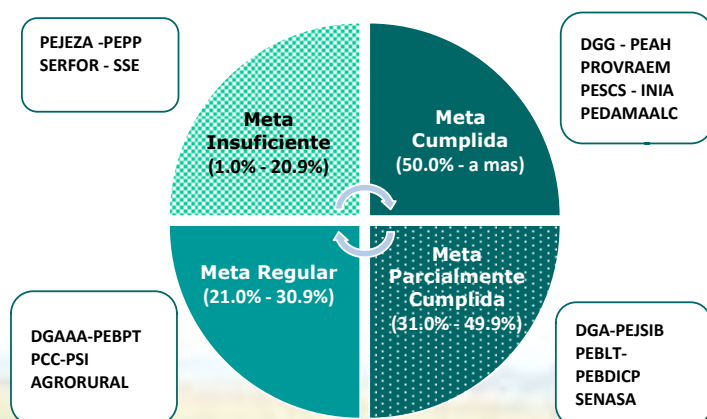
PEJEZA -PEPP
SERFOR - SSE

Meta Insuficiente
(1.0% - 20.9%)

Meta Cumplida
(50.0% - a mas)

DGG - PEAH
PROVRAEM
PESCS - INIA
PEDAMAALC

Meta Regular
(21.0% - 30.9%)

Meta Parcialmente Cumplida
(31.0% - 49.9%)

DGAAA-PEBPT
PCC-PSI
AGRORURAL

DGA-PEJSIB
PEBLT-
PEBDICP
SENASA